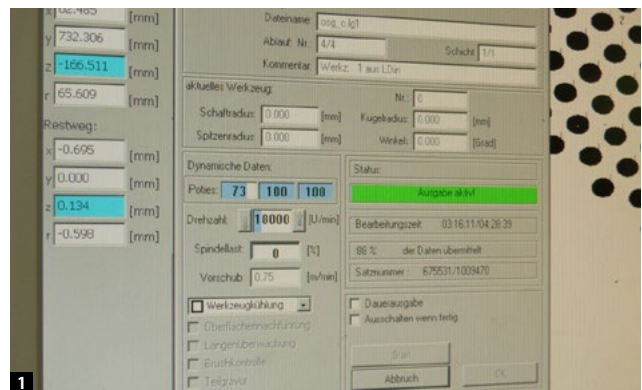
x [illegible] [mm]
y 732.306 [mm]
z -166.511 [mm]
r 65.609 [mm]

Restweg:
x -0.695 [mm]
y 0.000 [mm]
z 0.134 [mm]
r -0.598 [mm]

Dateiname: osg_c.lg1
Ablauf Nr. 4/4
Schicht 1/1
Kommentar: Werkz. 1 aus LDin

aktuelles Werkzeug:
Nr.: 0
Schaftradius: 0.000 [mm]
Kugelradius: 0.000 [mm]
Spitzenradius: 0.000 [mm]
Winkel: 0.000 [Grad]

Dynamische Daten:
Poties: 73 100 100
Drehzahl: 18000 [U/min]
Spindellast: 0 [%]
Vorschub: 0.75 [m/min]

Status:
Ausgabe aktiv!
Bearbeitungszeit 03:16:11/04:28:39
88 % der Daten übermittelt
Satznummer 675531/1009470

Werkzeugkühlung
Oberflächennachführung
Längenüberwachung
Bruchkontrolle
Teilzeitr

Dauerausgabe
Ausschalten wenn fertig

Start
Abbruch
OK

1